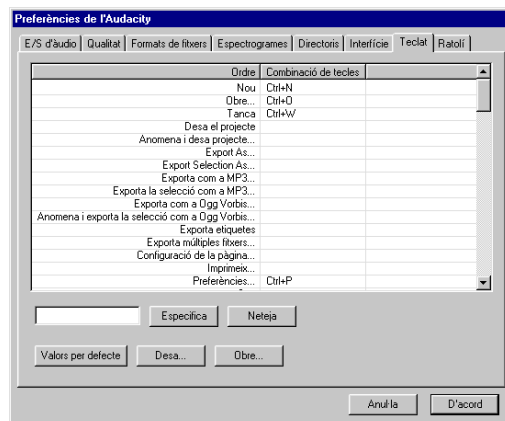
Preferències de l'Audacity

E/S d'àudio | Qualitat | Formats de fitxers | Espectrogrames | Directoris | Interfície | Teclat | Ratolí

| Ordre | Combinació de tecles |
|---|---|
| Nou | Ctrl+N |
| Obre... | Ctrl+O |
| Tanca | Ctrl+W |
| Desa el projecte | |
| Anomena i desa projecte... | |
| Export As... | |
| Export Selection As... | |
| Exporta com a MP3... | |
| Exporta la selecció com a MP3... | |
| Exporta com a Ogg Vorbis... | |
| Anomena i exporta la selecció com a Ogg Vorbis... | |
| Exporta etiquetes | |
| Exporta múltiples fitxers... | |
| Configuració de la pàgina... | |
| Imprimeix... | |
| Preferències... | Ctrl+P |

Especifica   Neteja

Valors per defecte   Desa...   Obre...

Anul·la   D'acord